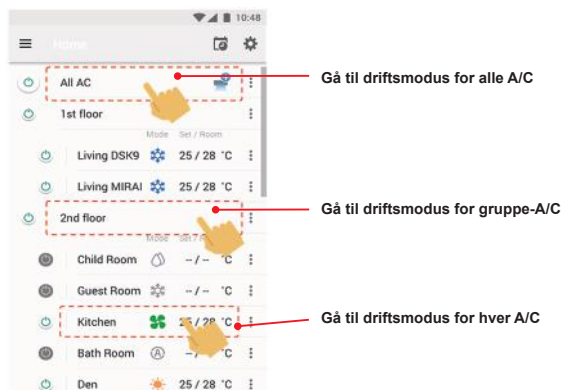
10:48

Home

All AC

Gå til driftsmodus for alle A/C

1st floor

Mode Set / Room

Living DSK9 25 / 28 °C

Living MIRAI 25 / 28 °C

2nd floor

Gå til driftsmodus for gruppe-A/C

Mode Set / R

Child Room -- / -- °C

Guest Room -- / -- °C

Kitchen 25 / 28 °C

Gå til driftsmodus for hver A/C

Bath Room -- / -- °C

Den 25 / 28 °C